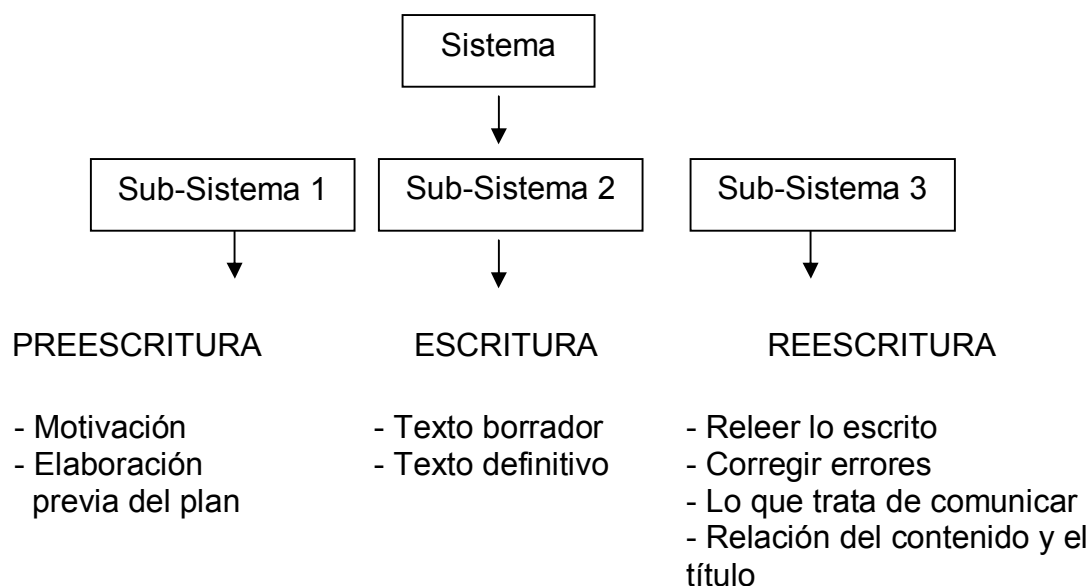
Sistema

Sub-Sistema 1

Sub-Sistema 2

Sub-Sistema 3

PREESCRITURA

- Motivación
- Elaboración previa del plan

ESCRITURA

- Texto borrador
- Texto definitivo

REESCRITURA

- Releer lo escrito
- Corregir errores
- Lo que trata de comunicar
- Relación del contenido y el título